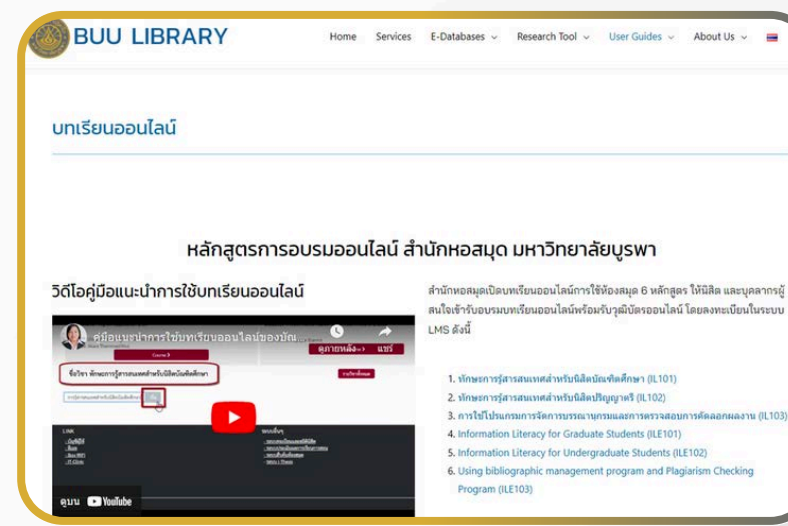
BUU LIBRARY

Home Services E-Databases Research Tool User Guides About Us

บทเรียนออนไลน์

หลักสูตรการอบรมออนไลน์ สำนักหอสมุด มหาวิทยาลัยบูรพา

วิดีโอคู่มือแนะนำการใช้บทเรียนออนไลน์

คู่มือแนะนำการใช้บทเรียนออนไลน์ของบัณ...

ดูภายหลัง แชร์

ชื่อวิชา ทักษะการรู้สารสนเทศสำหรับนิสิตบัณฑิตศึกษา

ดูบน YouTube

สำนักหอสมุดเปิดบทเรียนออนไลน์การใช้ห้องสมุด 6 หลักสูตร ให้นิสิต และบุคลากรผู้สนใจเข้ารับอบรมบทเรียนออนไลน์พร้อมรับวุฒิบัตรออนไลน์ โดยลงทะเบียนในระบบ LMS ดังนี้

1. ทักษะการรู้สารสนเทศสำหรับนิสิตบัณฑิตศึกษา (IL101)
2. ทักษะการรู้สารสนเทศสำหรับนิสิตปริญญาตรี (IL102)
3. การใช้โปรแกรมการจัดการบรรณานุกรมและการตรวจสอบการคัดลอกผลงาน (IL103)
4. Information Literacy for Graduate Students (ILE101)
5. Information Literacy for Undergraduate Students (ILE102)
6. Using bibliographic management program and Plagiarism Checking Program (ILE103)